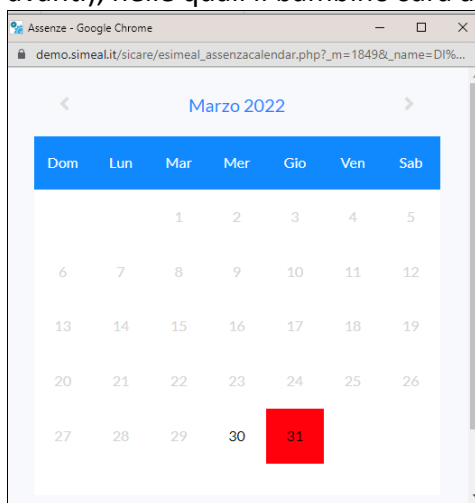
avanti), nelle quali il bambino sarà a

Assenze - Google Chrome

demo.simeal.it/sicare/esimeal_assenzacalendar.php?_m=1849&_name=DI%...

<

Marzo 2022

>

| Dom | Lun | Mar | Mer | Gio | Ven | Sab |
|---|---|---|---|---|---|---|
| | | 1 | 2 | 3 | 4 | 5 |
| 6 | 7 | 8 | 9 | 10 | 11 | 12 |
| 13 | 14 | 15 | 16 | 17 | 18 | 19 |
| 20 | 21 | 22 | 23 | 24 | 25 | 26 |
| 27 | 28 | 29 | 30 | 31 | | |